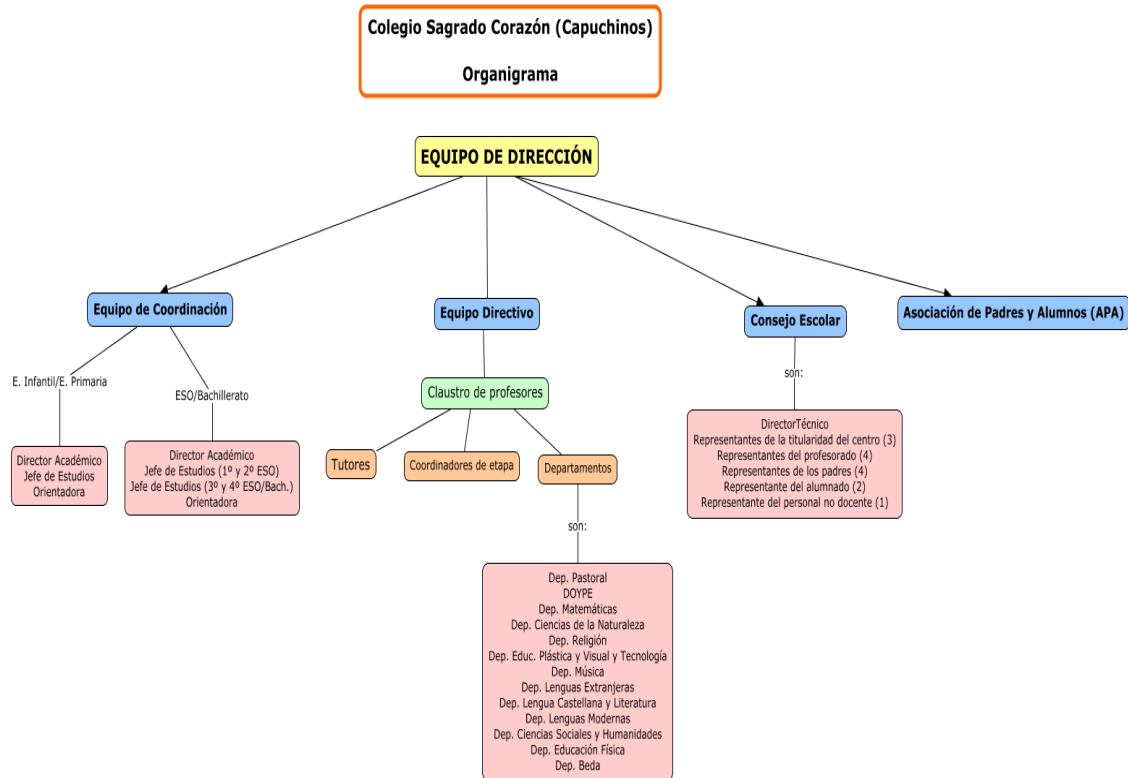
Colegio Sagrado Corazón (Capuchinos)

Organigrama

EQUIPO DE DIRECCIÓN

Equipo de Coordinación

E. Infantil/E. Primaria

Director Académico
Jefe de Estudios
Orientadora

ESO/Bachillerato

Director Académico
Jefe de Estudios (1º y 2º ESO)
Jefe de Estudios (3º y 4º ESO/Bach.)
Orientadora

Equipo Directivo

Claustro de profesores

Tutores

Coordinadores de etapa

Departamentos

son:

Dep. Pastoral
DOYPE
Dep. Matemáticas
Dep. Ciencias de la Naturaleza
Dep. Religión
Dep. Educ. Plástica y Visual y Tecnología
Dep. Música
Dep. Lenguas Extranjeras
Dep. Lengua Castellana y Literatura
Dep. Lenguas Modernas
Dep. Ciencias Sociales y Humanidades
Dep. Educación Física
Dep. Beda

Consejo Escolar

son:

DirectorTécnico
Representantes de la titularidad del centro (3)
Representantes del profesorado (4)
Representantes de los padres (4)
Representante del alumnado (2)
Representante del personal no docente (1)

Asociación de Padres y Alumnos (APA)